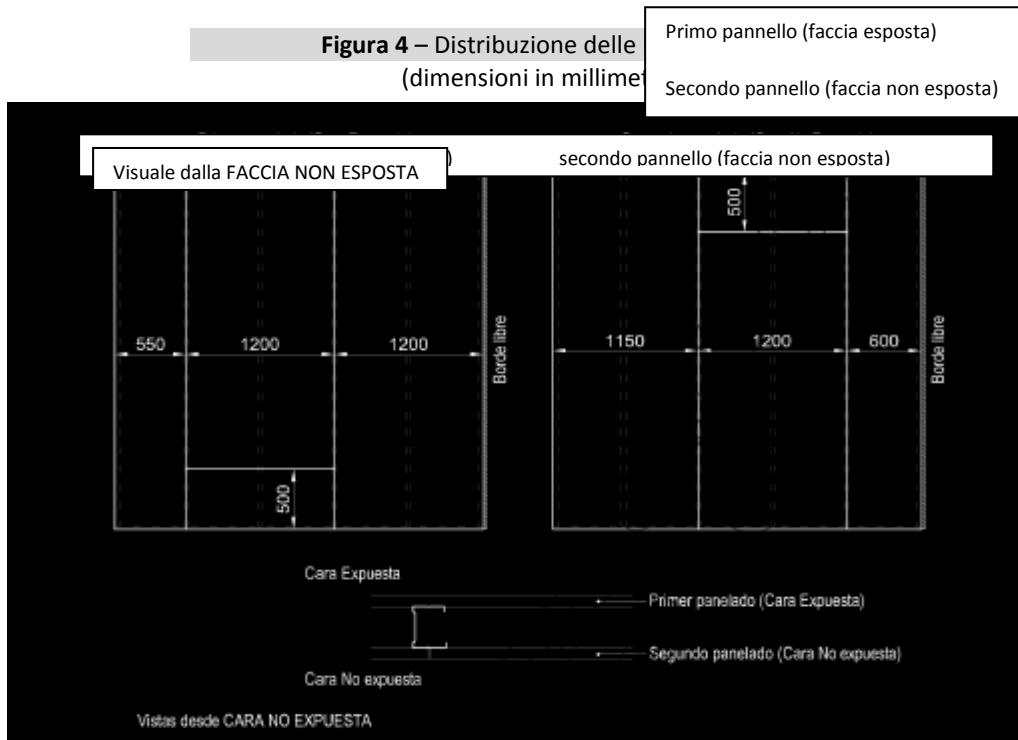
**Figura 4** – Distribuzione delle

(dimensioni in millimet

Primo pannello (faccia esposta)

Secondo pannello (faccia non esposta)

Visuale dalla FACCIA NON ESPOSTA

)

secondo pannello (faccia non esposta)

550 1200 1200

500

Borde libre

500

1150 1200 600

Borde libre

Cara Expuesta

Primer panelado (Cara Expuesta)

Segundo panelado (Cara No expuesta)

Cara No expuesta

Vistas desde CARA NO EXPUESTA